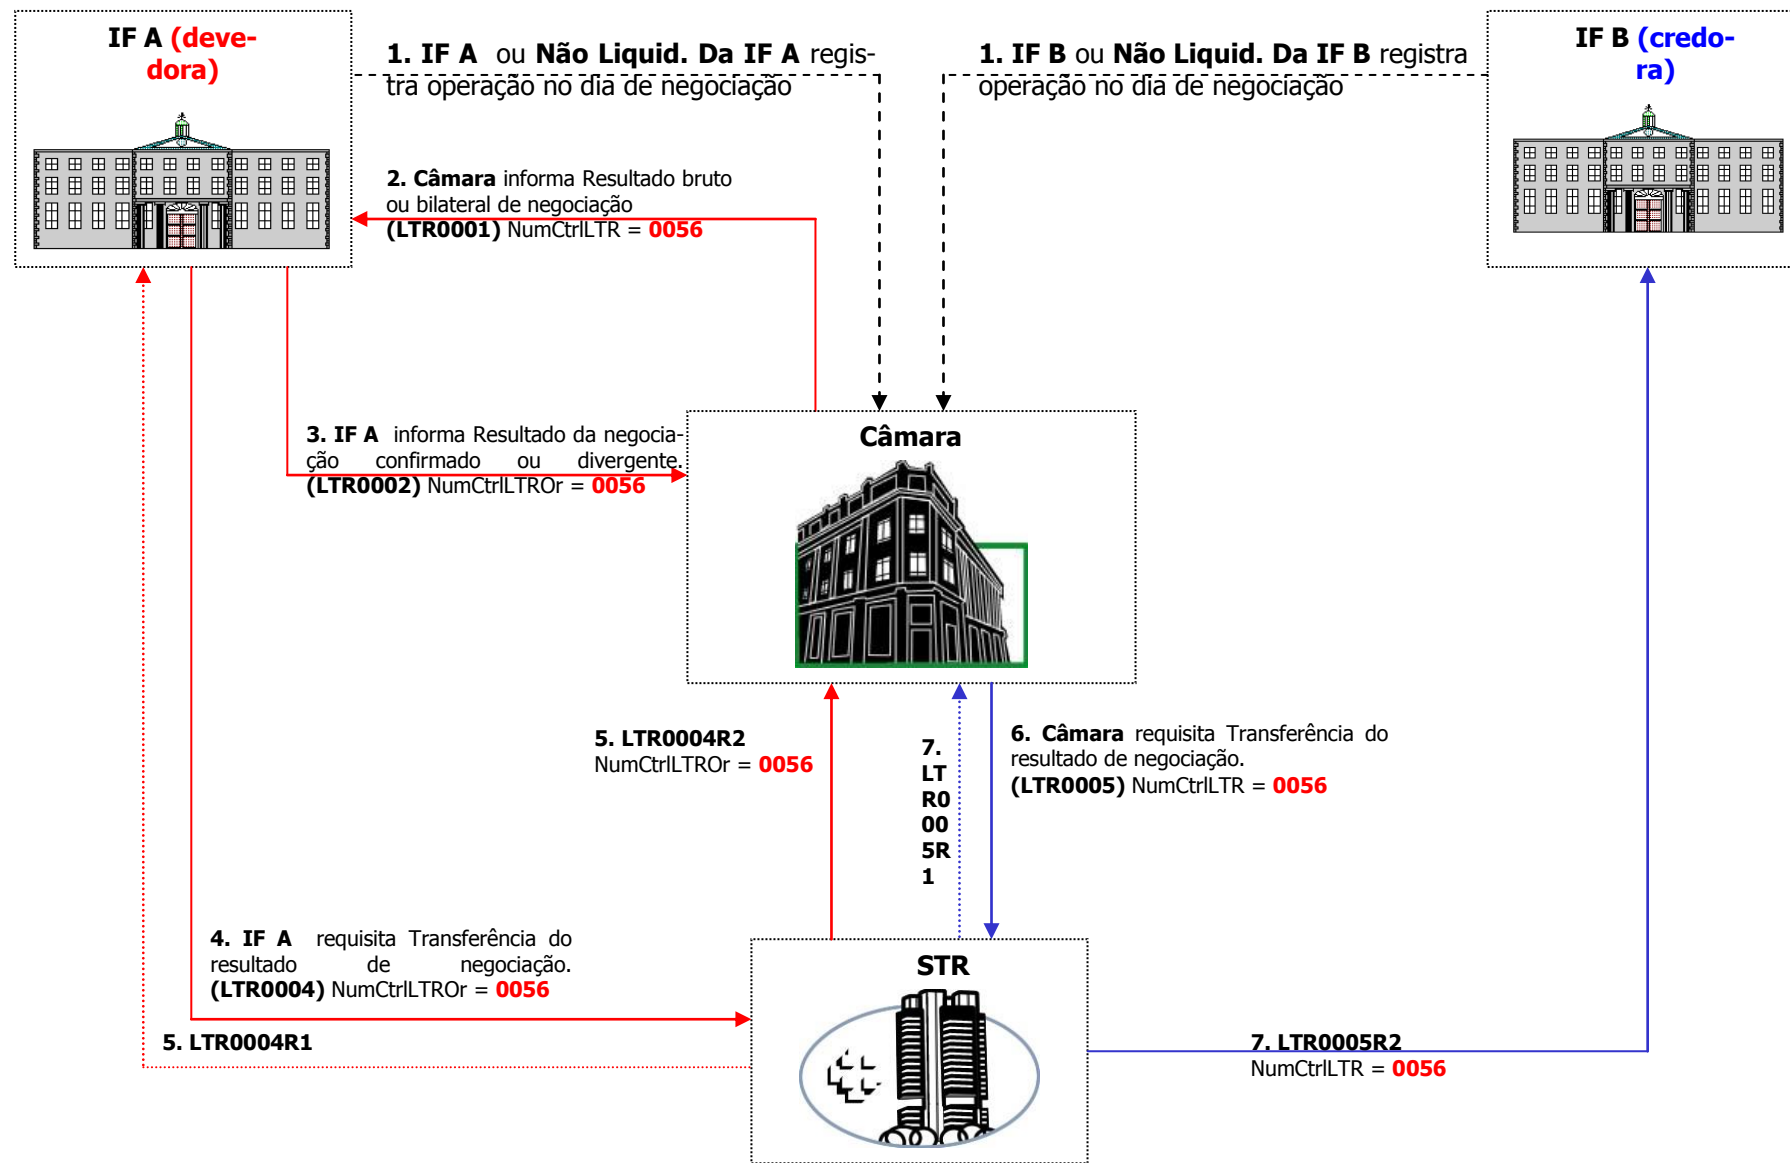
IF A (devedora)

1. IF A ou Não Liquid. Da IF A registra operação no dia de negociação

1. IF B ou Não Liquid. Da IF B registra operação no dia de negociação

IF B (credora)

2. Câmara informa Resultado bruto ou bilateral de negociação (LTR0001) NumCtrlLTR = 0056

3. IF A informa Resultado da negociação confirmado ou divergente. (LTR0002) NumCtrlLTROr = 0056

Câmara

5. LTR0004R2 NumCtrlLTROr = 0056

7. LTR0005R1

6. Câmara requisita Transferência do resultado de negociação. (LTR0005) NumCtrlLTR = 0056

4. IF A requisita Transferência do resultado de negociação. (LTR0004) NumCtrlLTROr = 0056

5. LTR0004R1

STR

7. LTR0005R2 NumCtrlLTR = 0056